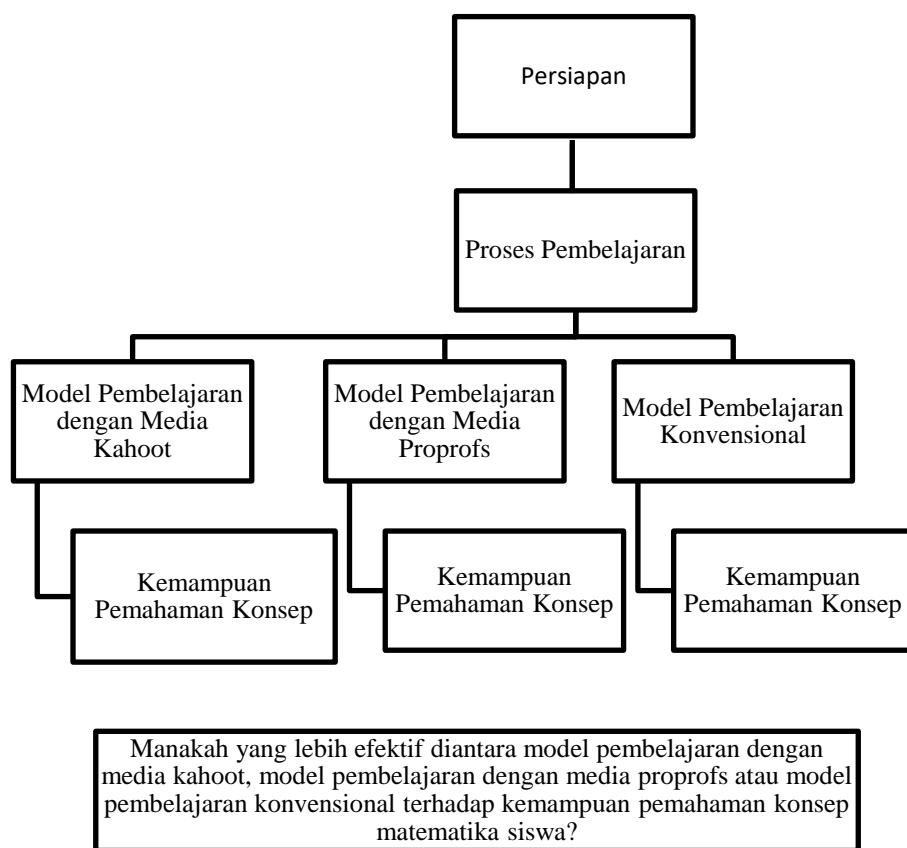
Persiapan

Proses Pembelajaran

Model Pembelajaran dengan Media Kahoot

Model Pembelajaran dengan Media Proprofs

Model Pembelajaran Konvensional

Kemampuan Pemahaman Konsep

Kemampuan Pemahaman Konsep

Kemampuan Pemahaman Konsep

Manakah yang lebih efektif diantara model pembelajaran dengan media kahoot, model pembelajaran dengan media proprofs atau model pembelajaran konvensional terhadap kemampuan pemahaman konsep matematika siswa?